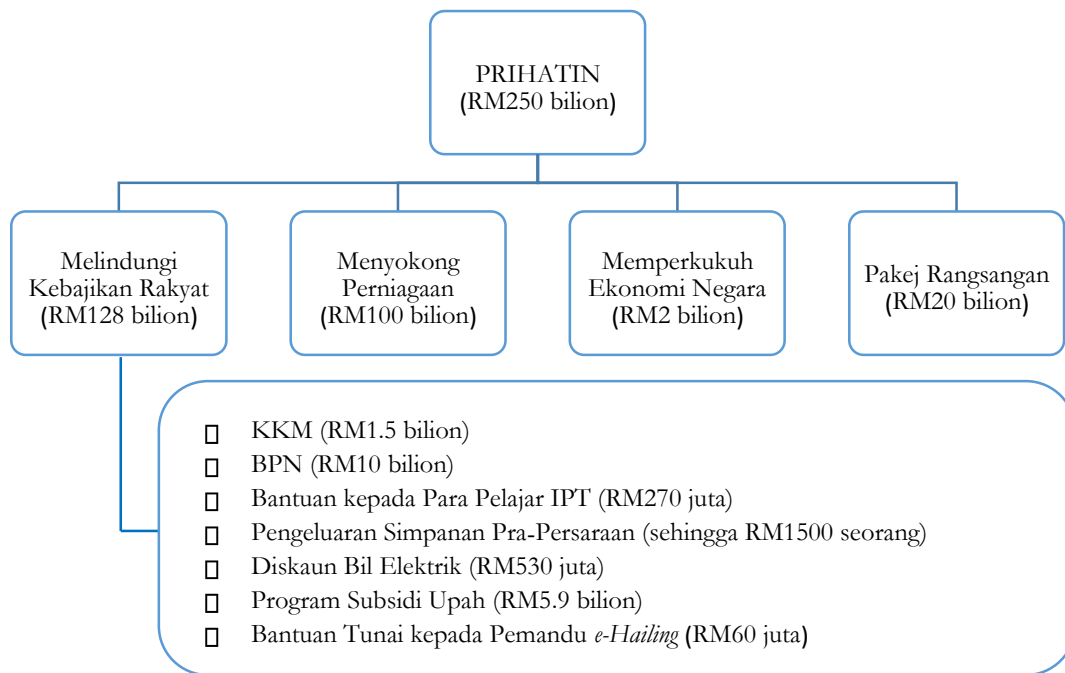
PRIHATIN
(RM250 bilion)

Melindungi Kebajikan Rakyat (RM128 bilion)

Menyokong Perniagaan (RM100 bilion)

Memperkukuh Ekonomi Negara (RM2 bilion)

Pakej Rangsangan (RM20 bilion)

- KKM (RM1.5 bilion)
- BPN (RM10 bilion)
- Bantuan kepada Para Pelajar IPT (RM270 juta)
- Pengeluaran Simpanan Pra-Persaraan (sehingga RM1500 seorang)
- Diskaun Bil Elektrik (RM530 juta)
- Program Subsidi Upah (RM5.9 bilion)
- Bantuan Tunai kepada Pemandu *e-Hailing* (RM60 juta)